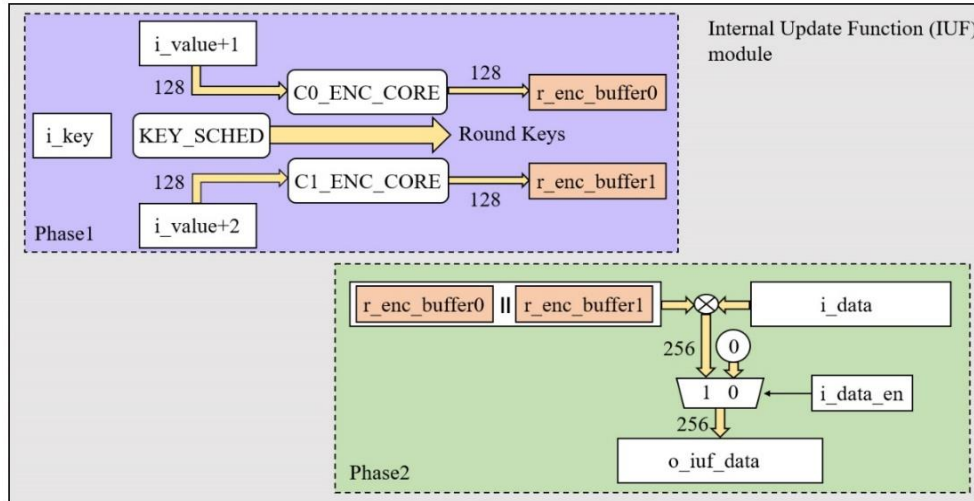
Internal Update Function (IUF) module

i_value+1

128

C0_ENC_CORE

128

r_enc_buffer0

i_key

KEY_SCHED

Round Keys

128

C1_ENC_CORE

r_enc_buffer1

128

Phase1

i_value+2

r_enc_buffer0 || r_enc_buffer1

i_data

256

0

1 0

i_data_en

256

Phase2

o_iuf_data